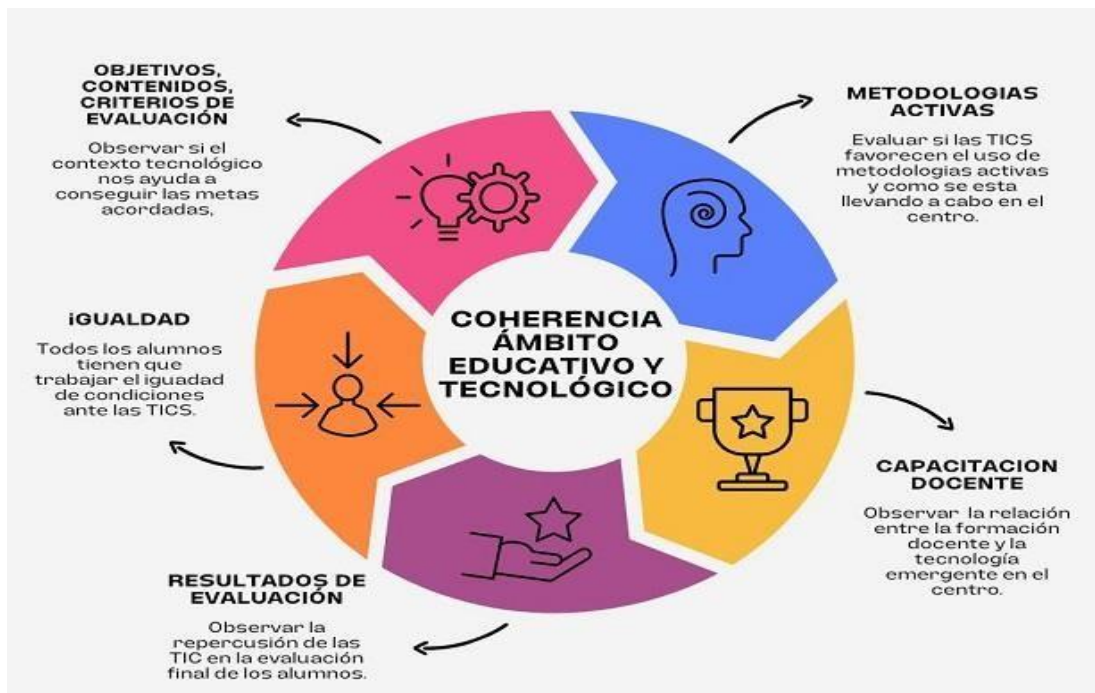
OBJETIVOS, CONTENIDOS, CRITERIOS DE EVALUACIÓN

Observar si el contexto tecnológico nos ayuda a conseguir las metas acordadas,

METODOLOGIAS ACTIVAS

Evaluar si las TICS favorecen el uso de metodologias activas y como se esta llevando a cabo en el centro.

COHERENCIA ÁMBITO EDUCATIVO Y TECNOLÓGICO

iGUALDAD

Todos los alumnos tienen que trabajar el iguadad de condiciones ante las TICS.

CAPACITACION DOCENTE

Observar la relación entre la formación docente y la tecnología emergente en el centro.

RESULTADOS DE EVALUACIÓN

Observar la repercusión de las TIC en la evaluación final de los alumnos.